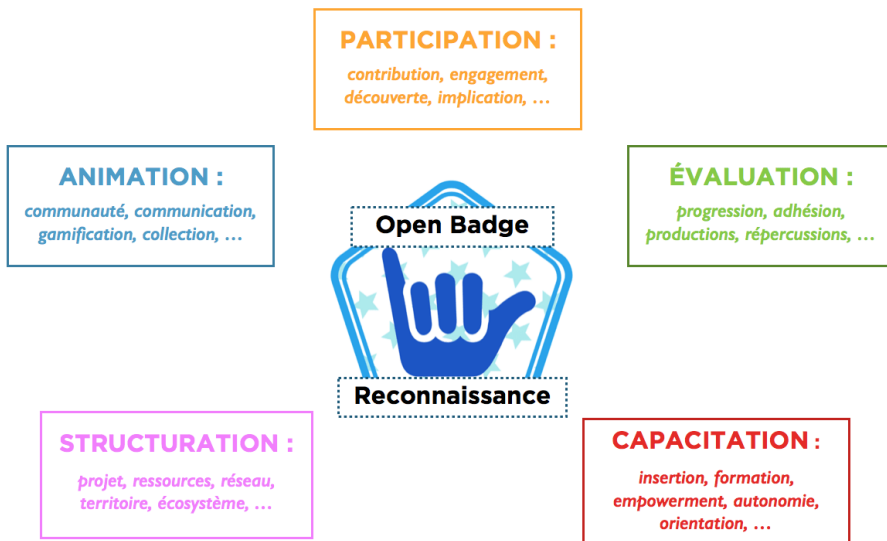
PARTICIPATION :
contribution, engagement, découverte, implication, …

ANIMATION :
communauté, communication, gamification, collection, …

Open Badge

ÉVALUATION :
progression, adhésion, productions, répercussions, …

Reconnaissance

STRUCTURATION :
projet, ressources, réseau, territoire, écosystème, …

CAPACITATION :
insertion, formation, empowerment, autonomie, orientation, …